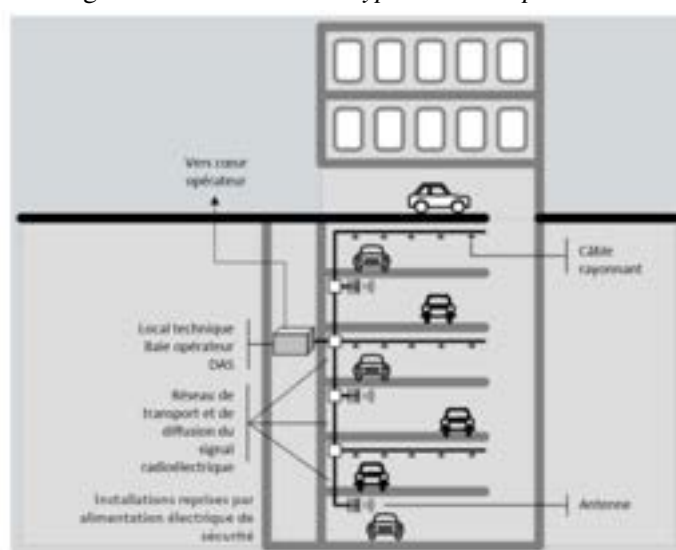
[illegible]

Vers cœur opérateur

Local technique Baie opérateur DAS

Réseau de transport et de diffusion du signal radioélectrique

Installations reprises par alimentation électrique de sécurité

Câble rayonnant

Antenne